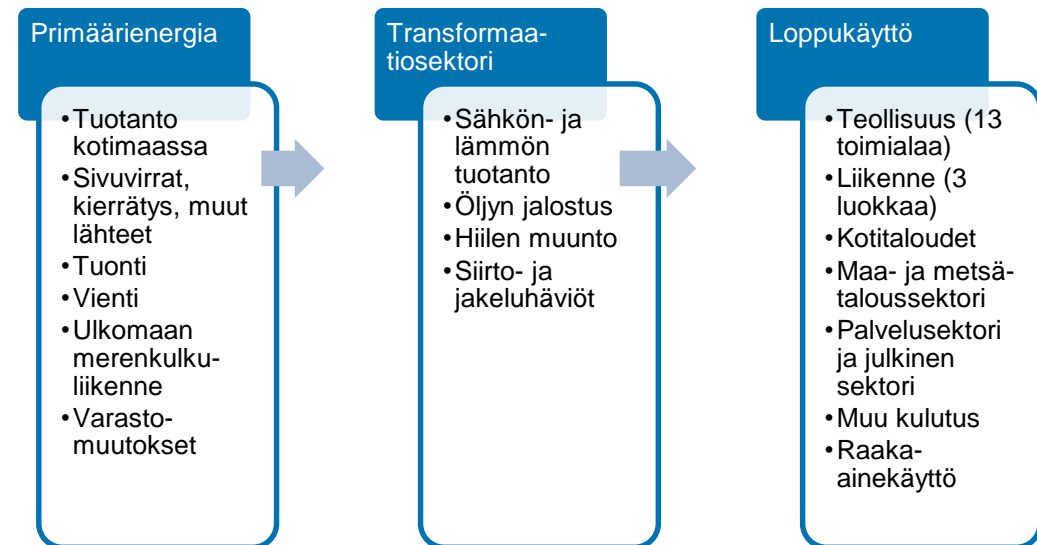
Primäärienergia

- Tuotanto kotimaassa
- Sivuvirrat, kierrätys, muut lähteet
- Tuonti
- Vienti
- Ulkomaan merenkulkuliikenne
- Varastomuutokset

Transformaatiosektori

- Sähkön- ja lämmön tuotanto
- Öljyn jalostus
- Hiilen muunto
- Siirto- ja jakeluhäviöt

Loppukäyttö

- Teollisuus (13 toimialaa)
- Liikenne (3 luokkaa)
- Kotitaloudet
- Maa- ja metsätaloussektori
- Palvelusektori ja julkinen sektori
- Muu kulutus
- Raaka-ainekäyttö